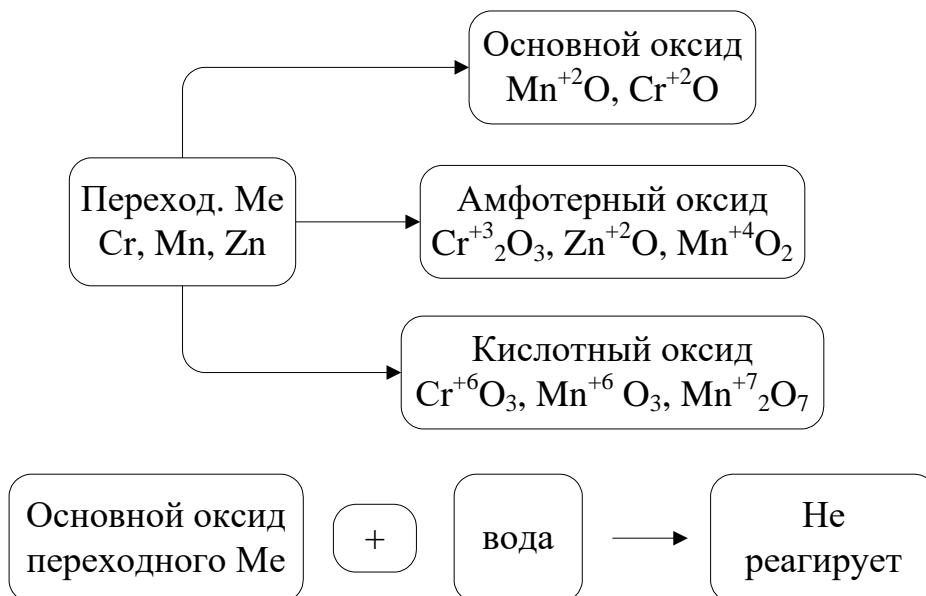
Основной оксид
$Mn^{+2}O$, $Cr^{+2}O$

Переход. Ме
Cr, Mn, Zn

Амфотерный оксид
$Cr^{+3}{}_2O_3$, $Zn^{+2}O$, $Mn^{+4}O_2$

Кислотный оксид
$Cr^{+6}O_3$, $Mn^{+6}$ $O_3$, $Mn^{+7}{}_2O_7$

Основной оксид переходного Ме

+

вода

Не реагирует